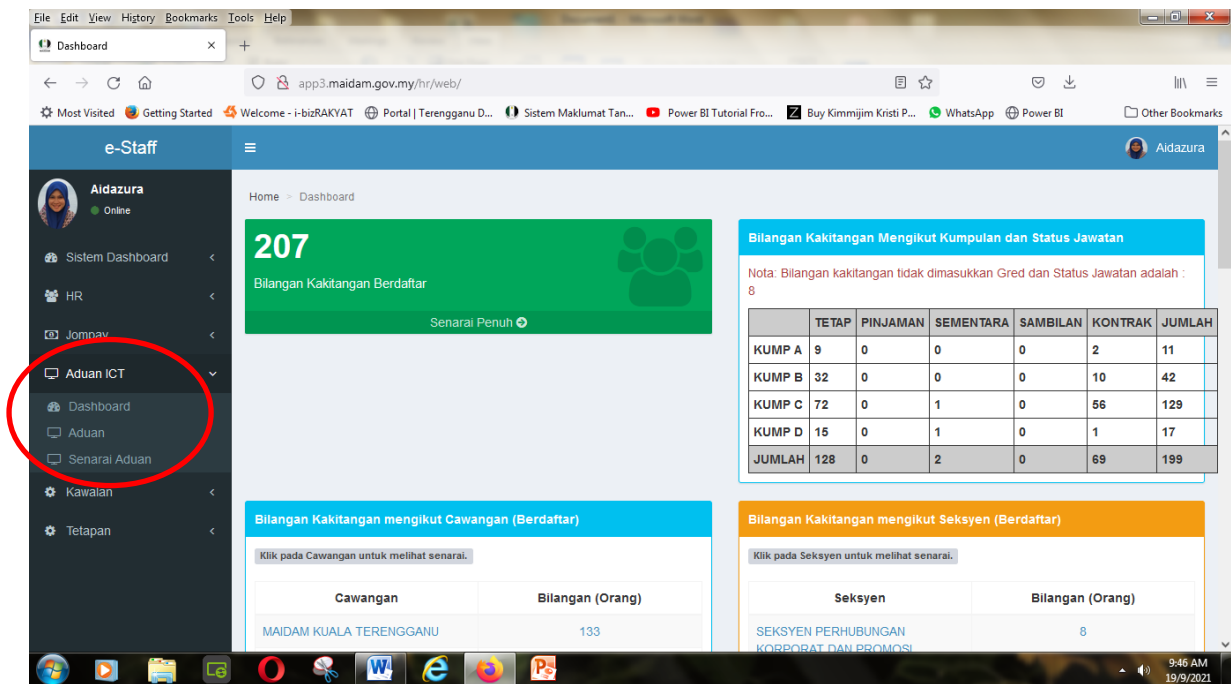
File Edit View History Bookmarks Tools Help

Dashboard ×

app3.maidam.gov.my/hr/web/

Most Visited Getting Started Welcome - i-bizRAKYAT Portal | Terengganu D... Sistem Maklumat Tan... Power BI Tutorial Fro... Buy Kimmijim Kristi P... WhatsApp Power BI Other Bookmarks

e-Staff

Aidazura

Aidazura
Online

Sistem Dashboard
HR
Jompay
Aduan ICT
Dashboard
Aduan
Senarai Aduan
Kawalan
Tetapan

Home > Dashboard

207
Bilangan Kakitangan Berdaftar
Senarai Penuh

Bilangan Kakitangan Mengikut Kumpulan dan Status Jawatan

Nota: Bilangan kakitangan tidak dimasukkan Gred dan Status Jawatan adalah : 8

| | TETAP | PINJAMAN | SEMENTARA | SAMBILAN | KONTRAK | JUMLAH |
|---|---|---|---|---|---|---|
| KUMP A | 9 | 0 | 0 | 0 | 2 | 11 |
| KUMP B | 32 | 0 | 0 | 0 | 10 | 42 |
| KUMP C | 72 | 0 | 1 | 0 | 56 | 129 |
| KUMP D | 15 | 0 | 1 | 0 | 1 | 17 |
| JUMLAH | 128 | 0 | 2 | 0 | 69 | 199 |

Bilangan Kakitangan mengikut Cawangan (Berdaftar)

Klik pada Cawangan untuk melihat senarai.

| Cawangan | Bilangan (Orang) |
|---|---|
| MAIDAM KUALA TERENGGANU | 133 |

Bilangan Kakitangan mengikut Seksyen (Berdaftar)

Klik pada Seksyen untuk melihat senarai.

| Seksyen | Bilangan (Orang) |
|---|---|
| SEKSYEN PERHUBUNGAN KORPORAT DAN PROMOSI | 8 |

9:46 AM
19/9/2021